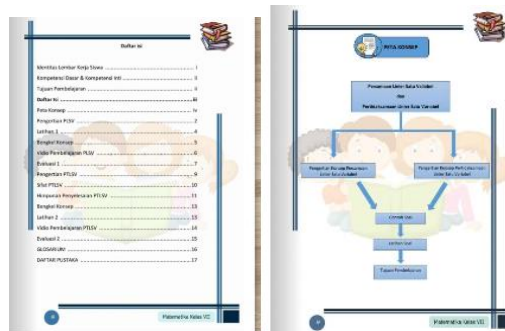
Daftar Isi

Identitas Lembar Kerja Siswa .................................. i

Kompetensi Dasar & Kompetensi Inti .................................. ii

Tujuan Pembelajaran .................................. ii

Daftar Isi .................................. iii

Peta Konsep .................................. iv

Pengertian PLSV .................................. 2

Latihan 1 .................................. 4

Bongkar Konsep .................................. 5

Video Pembelajaran PLSV .................................. 6

Evaluasi 1 .................................. 7

Pengertian PTLSV .................................. 9

Sifat PTLSV .................................. 10

Himpunan Penyelesaian PTLSV .................................. 11

Bongkar Konsep .................................. 12

Latihan 2 .................................. 13

Video Pembelajaran PTLSV .................................. 14

Evaluasi 2 .................................. 15

GLOSARIUM .................................. 16

DAFTAR PUSTAKA .................................. 17

iii

Matematika Kelas VII

PETA KONSEP

Persamaan Linear Satu Variabel dan Pertidaksamaan Linear Satu Variabel

Pengertian Konsep Persamaan Linear Satu Variabel

Pengertian Konsep Pertidaksamaan Linear Satu Variabel

Contoh Soal

Latihan Soal

Tujuan Pembelajaran

iv

Matematika Kelas VII